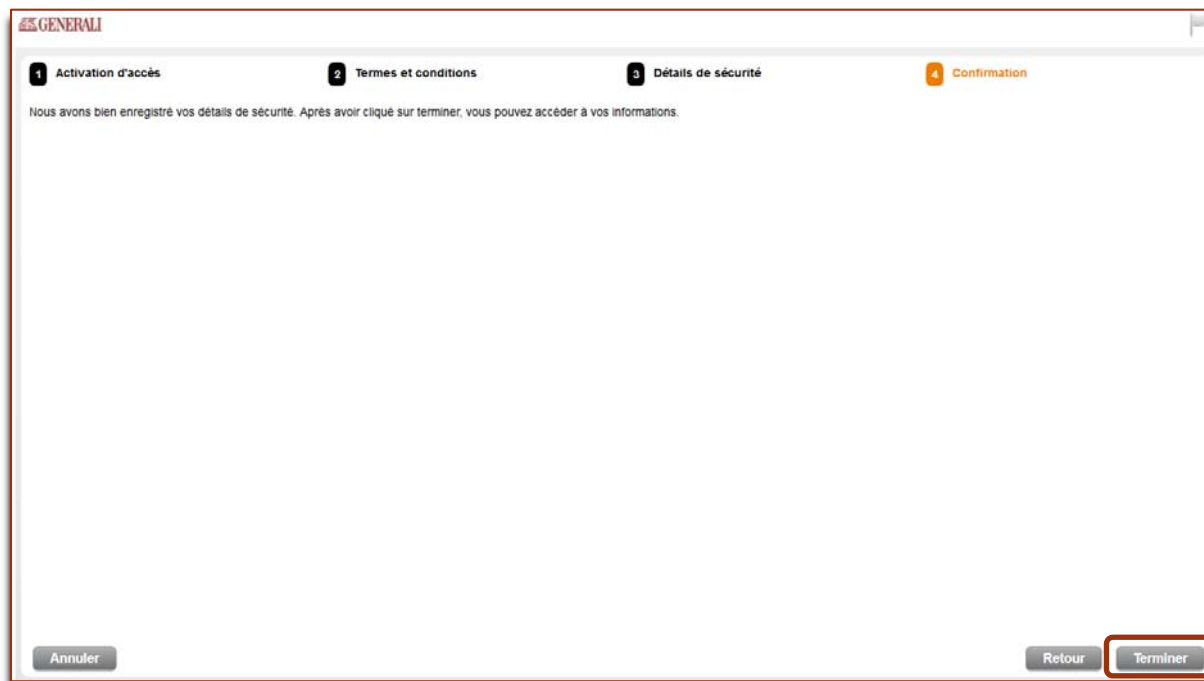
GENERALI

1 Activation d'accès

2 Termes et conditions

3 Détails de sécurité

4 Confirmation

Nous avons bien enregistré vos détails de sécurité. Après avoir cliqué sur terminer, vous pouvez accéder à vos informations.

Annuler

Retour

Terminer